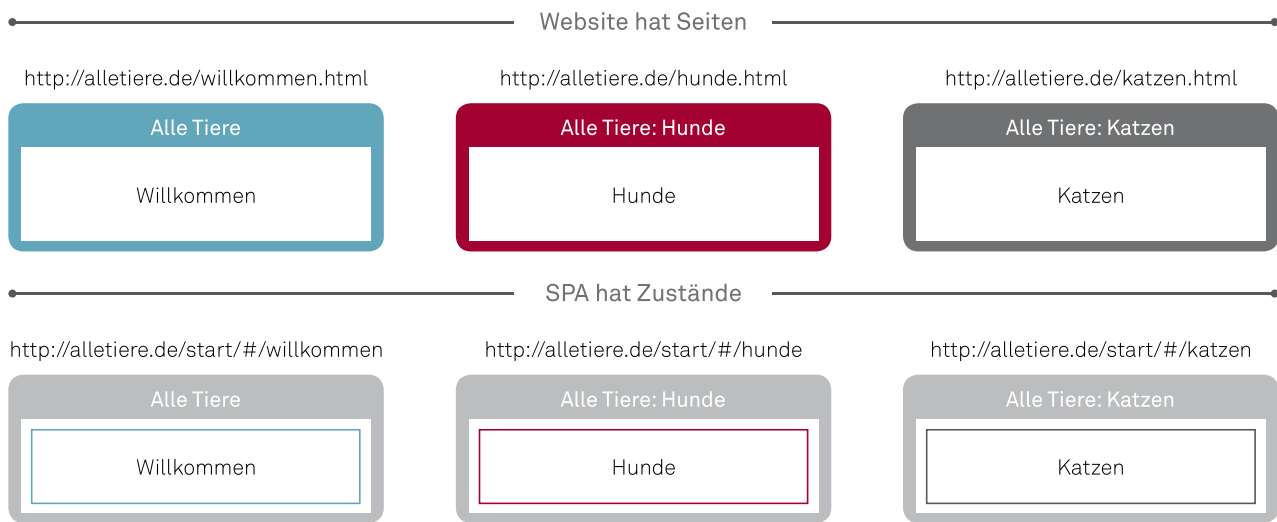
Website hat Seiten

http://alletiere.de/willkommen.html

Alle Tiere

Willkommen

http://alletiere.de/hunde.html

Alle Tiere: Hunde

Hunde

http://alletiere.de/katzen.html

Alle Tiere: Katzen

Katzen

SPA hat Zustände

http://alletiere.de/start/#/willkommen

Alle Tiere

Willkommen

http://alletiere.de/start/#/hunde

Alle Tiere: Hunde

Hunde

http://alletiere.de/start/#/katzen

Alle Tiere: Katzen

Katzen